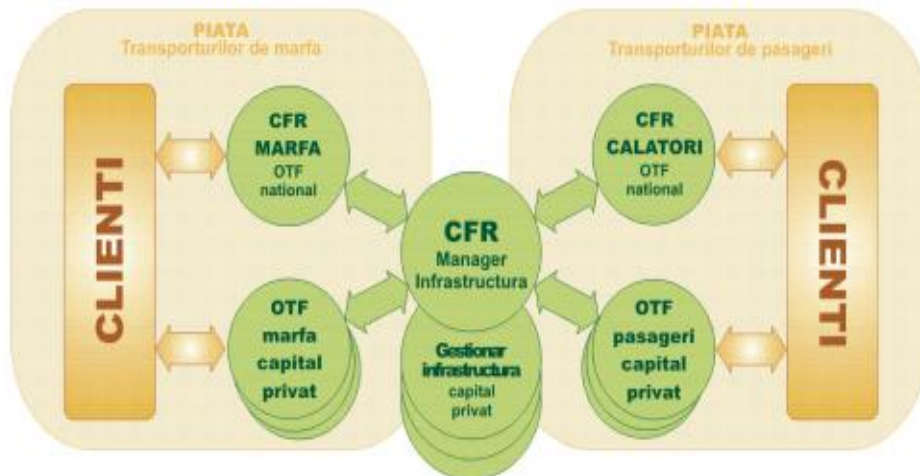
PIATA
Transporturilor de marfa

CLIENTI

CFR
MARFA
OTF
national

OTF
marfa
capital
privat

CFR
Manager
Infrastructura

Gestionar
infrastructura
capital
privat

PIATA
Transporturilor de pasageri

CFR
CALATORI
OTF
national

OTF
pasageri
capital
privat

CLIENTI